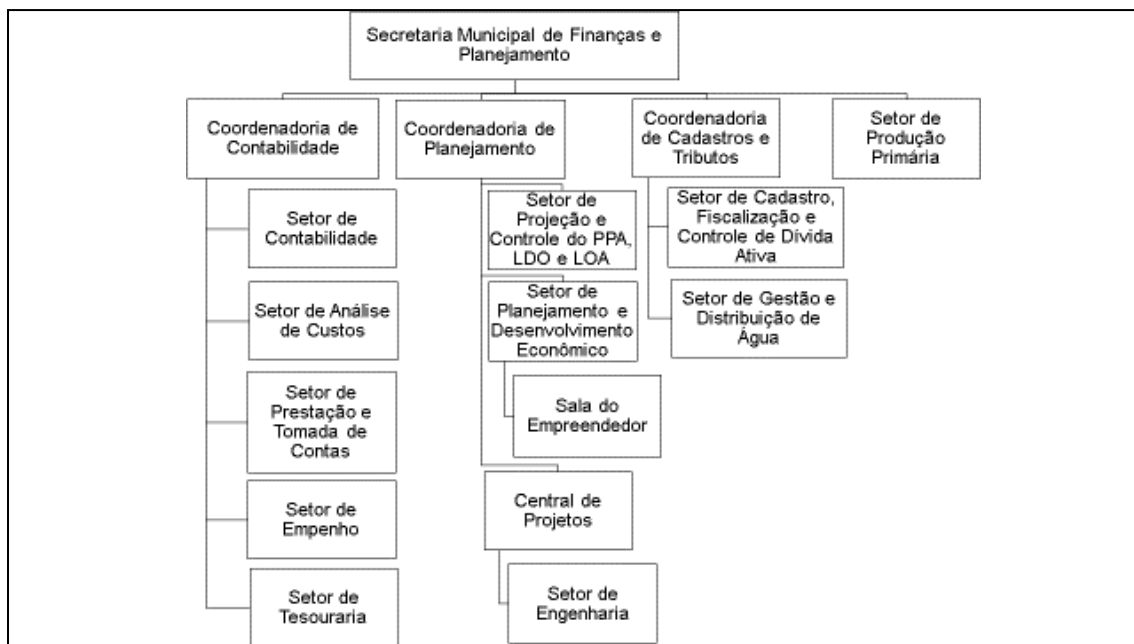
Secretaria Municipal de Finanças e Planejamento

Coordenadoria de Contabilidade

Setor de Contabilidade

Setor de Análise de Custos

Setor de Prestação e Tomada de Contas

Setor de Empenho

Setor de Tesouraria

Coordenadoria de Planejamento

Setor de Projeção e Controle do PPA, LDO e LOA

Setor de Planejamento e Desenvolvimento Econômico

Sala do Empreendedor

Central de Projetos

Setor de Engenharia

Coordenadoria de Cadastros e Tributos

Setor de Cadastro, Fiscalização e Controle de Dívida Ativa

Setor de Gestão e Distribuição de Água

Setor de Produção Primária